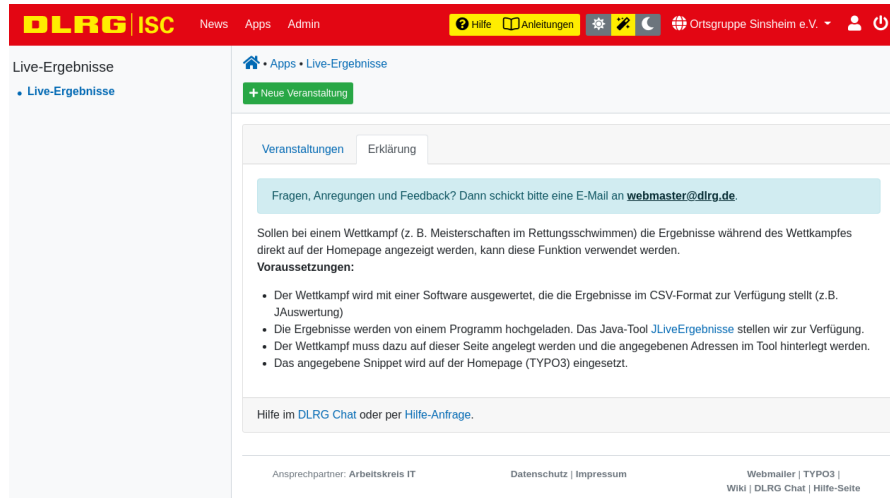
DLRG | ISC News Apps Admin Hilfe Anleitungen Ortsgruppe Sinsheim e.V.

Live-Ergebnisse
• Live-Ergebnisse

• Apps • Live-Ergebnisse

+ Neue Veranstaltung

Veranstaltungen Erklärung

Fragen, Anregungen und Feedback? Dann schickt bitte eine E-Mail an webmaster@dlrg.de.

Sollen bei einem Wettkampf (z. B. Meisterschaften im Rettungsschwimmen) die Ergebnisse während des Wettkampfes direkt auf der Homepage angezeigt werden, kann diese Funktion verwendet werden.
Voraussetzungen:

- Der Wettkampf wird mit einer Software ausgewertet, die die Ergebnisse im CSV-Format zur Verfügung stellt (z.B. JAuswertung)
- Die Ergebnisse werden von einem Programm hochgeladen. Das Java-Tool JLiveErgebnisse stellen wir zur Verfügung.
- Der Wettkampf muss dazu auf dieser Seite angelegt werden und die angegebenen Adressen im Tool hinterlegt werden.
- Das angegebene Snippet wird auf der Homepage (TYPO3) eingesetzt.

Hilfe im DLRG Chat oder per Hilfe-Anfrage.

Ansprechpartner: Arbeitskreis IT Datenschutz | Impressum Webmailer | TYPO3 | Wiki | DLRG Chat | Hilfe-Seite